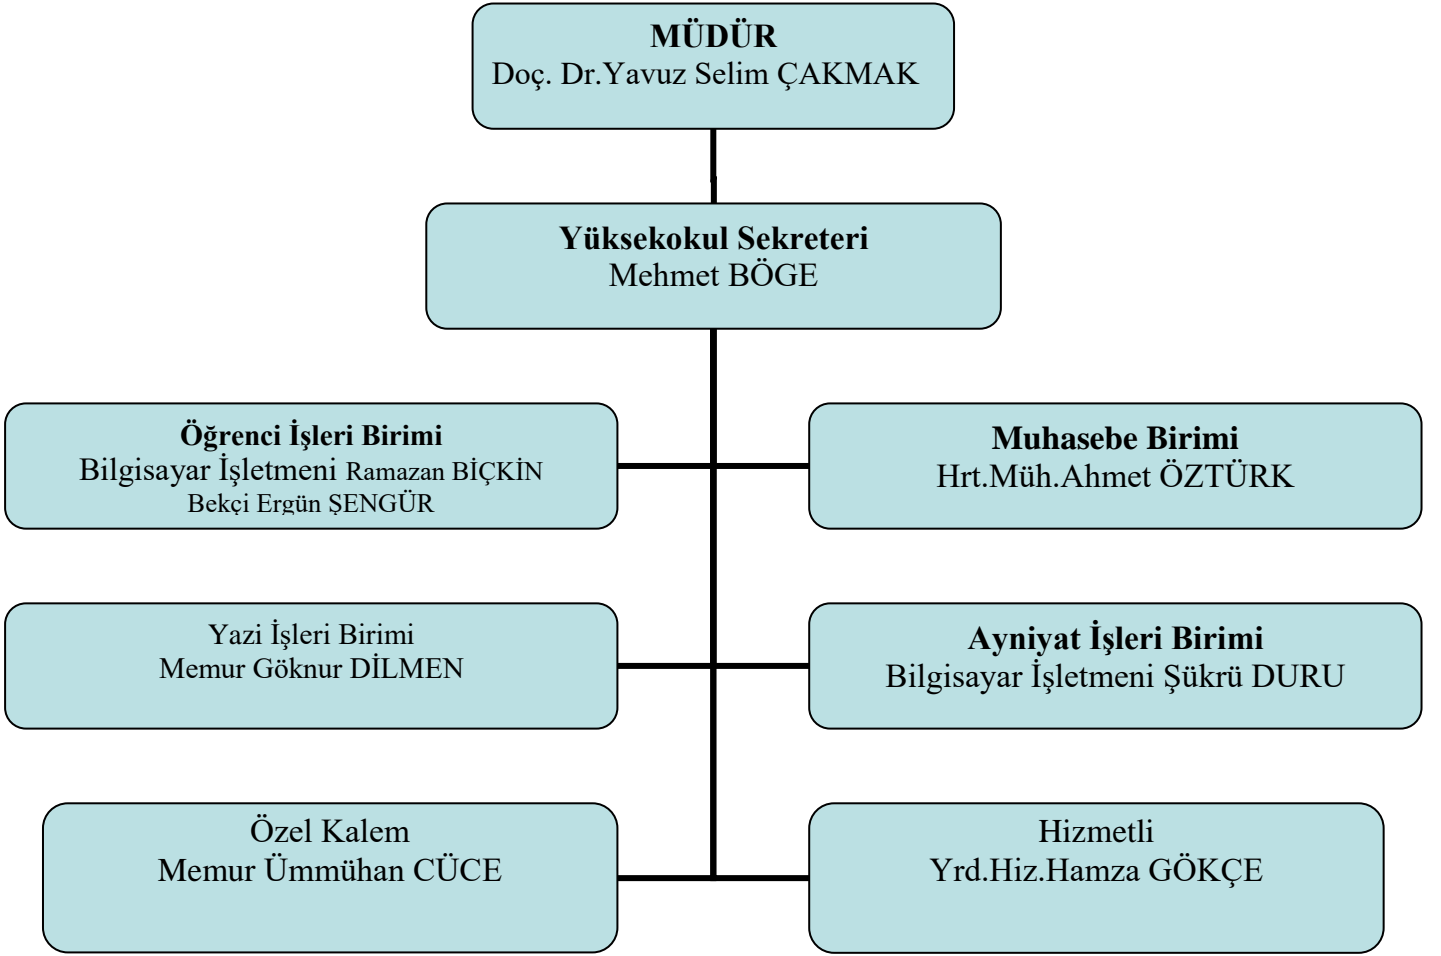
MÜDÜR
Doç. Dr.Yavuz Selim ÇAKMAK

Yüksekokul Sekreteri
Mehmet BÖGE

Öğrenci İşleri Birimi
Bilgisayar İşletmeni Ramazan BİÇKİN
Bekçi Ergün ŞENGÜR

Muhasebe Birimi
Hrt.Müh.Ahmet ÖZTÜRK

Yazi İşleri Birimi
Memur Göknur DİLMEN

Ayniyat İşleri Birimi
Bilgisayar İşletmeni Şükrü DURU

Özel Kalem
Memur Ümmühan CÜCE

Hizmetli
Yrd.Hiz.Hamza GÖKÇE